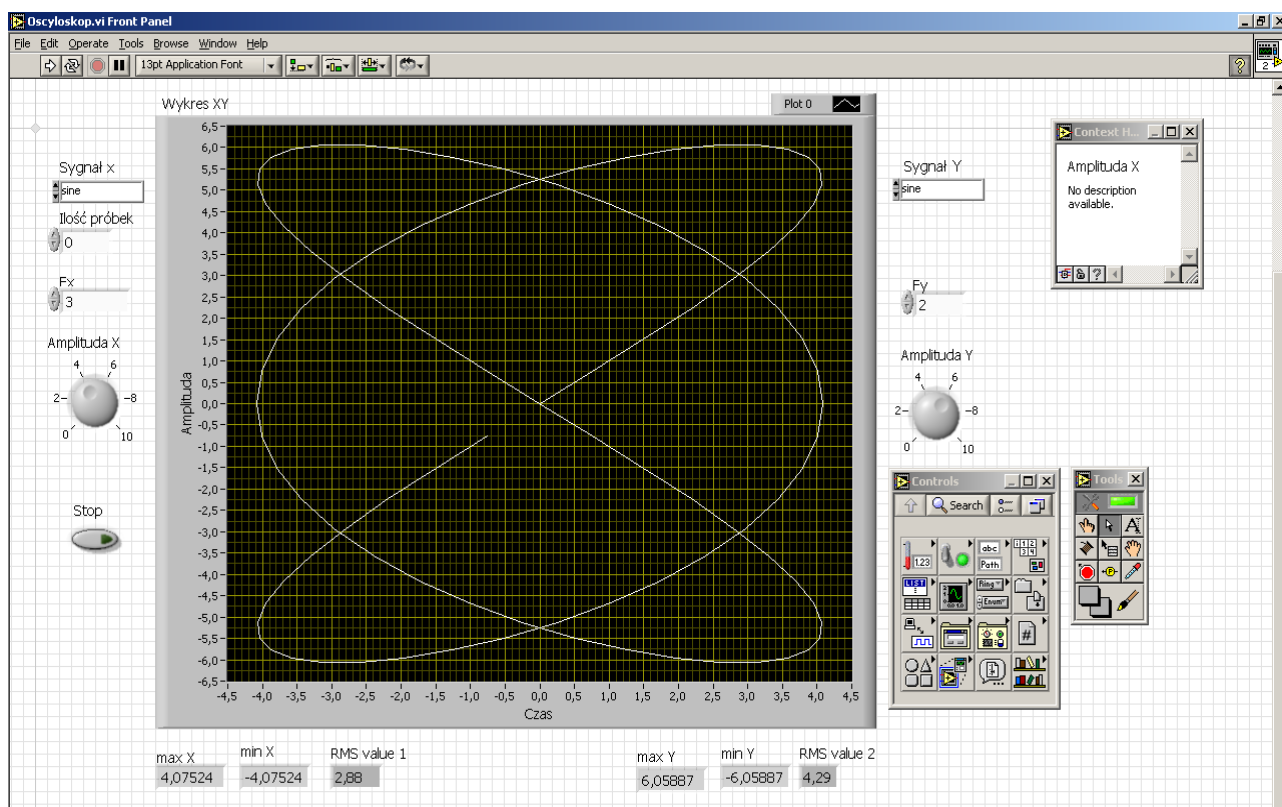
Oscyloskop.vi Front Panel

File Edit Operate Tools Browse Window Help

13pt Application Font

Wykres XY

Plot 0

Sygnał x
sine

Ilość próbek
0

Fx
3

Amplituda X
4 6
2 8
0 10

Stop

6,5
6,0
5,5
5,0
4,5
4,0
3,5
3,0
2,5
2,0
1,5
1,0
0,5
0,0
-0,5
-1,0
-1,5
-2,0
-2,5
-3,0
-3,5
-4,0
-4,5
-5,0
-5,5
-6,0
-6,5

Amplituda

-4,5 -4,0 -3,5 -3,0 -2,5 -2,0 -1,5 -1,0 -0,5 0,0 0,5 1,0 1,5 2,0 2,5 3,0 3,5 4,0 4,5

Czas

Sygnał Y
sine

Fy
2

Amplituda Y
4 6
2 8
0 10

Context H...
Amplituda X
No description available.

Controls
Search

123
abc
Path
LIST
Ring
Enum
#

Tools

max X
4,07524

min X
-4,07524

RMS value 1
2,88

max Y
6,05887

min Y
-6,05887

RMS value 2
4,29